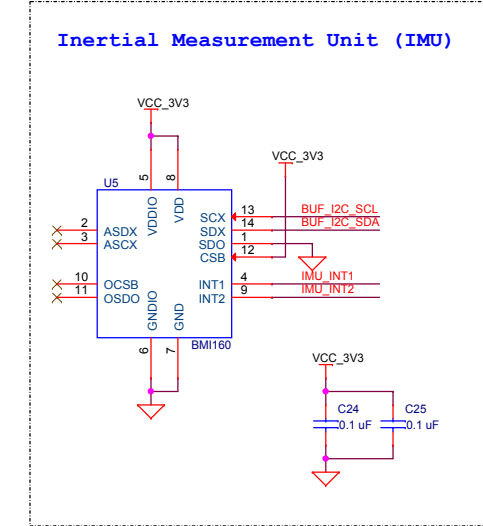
Inertial Measurement Unit (IMU)

VCC_3V3

VCC_3V3

U5

5 8

VDDIO VDD

2 ASDX
3 ASCX

10 OCSB
11 OSDO

SCX 13 BUF_I2C_SCL
SDX 14 BUF_I2C_SDA
SDO 1
CSB 12

INT1 4 IMU_INT1
INT2 9 IMU_INT2

GNDIO GND

6 7

BMI160

VCC_3V3

C24 0.1 uF

C25 0.1 uF